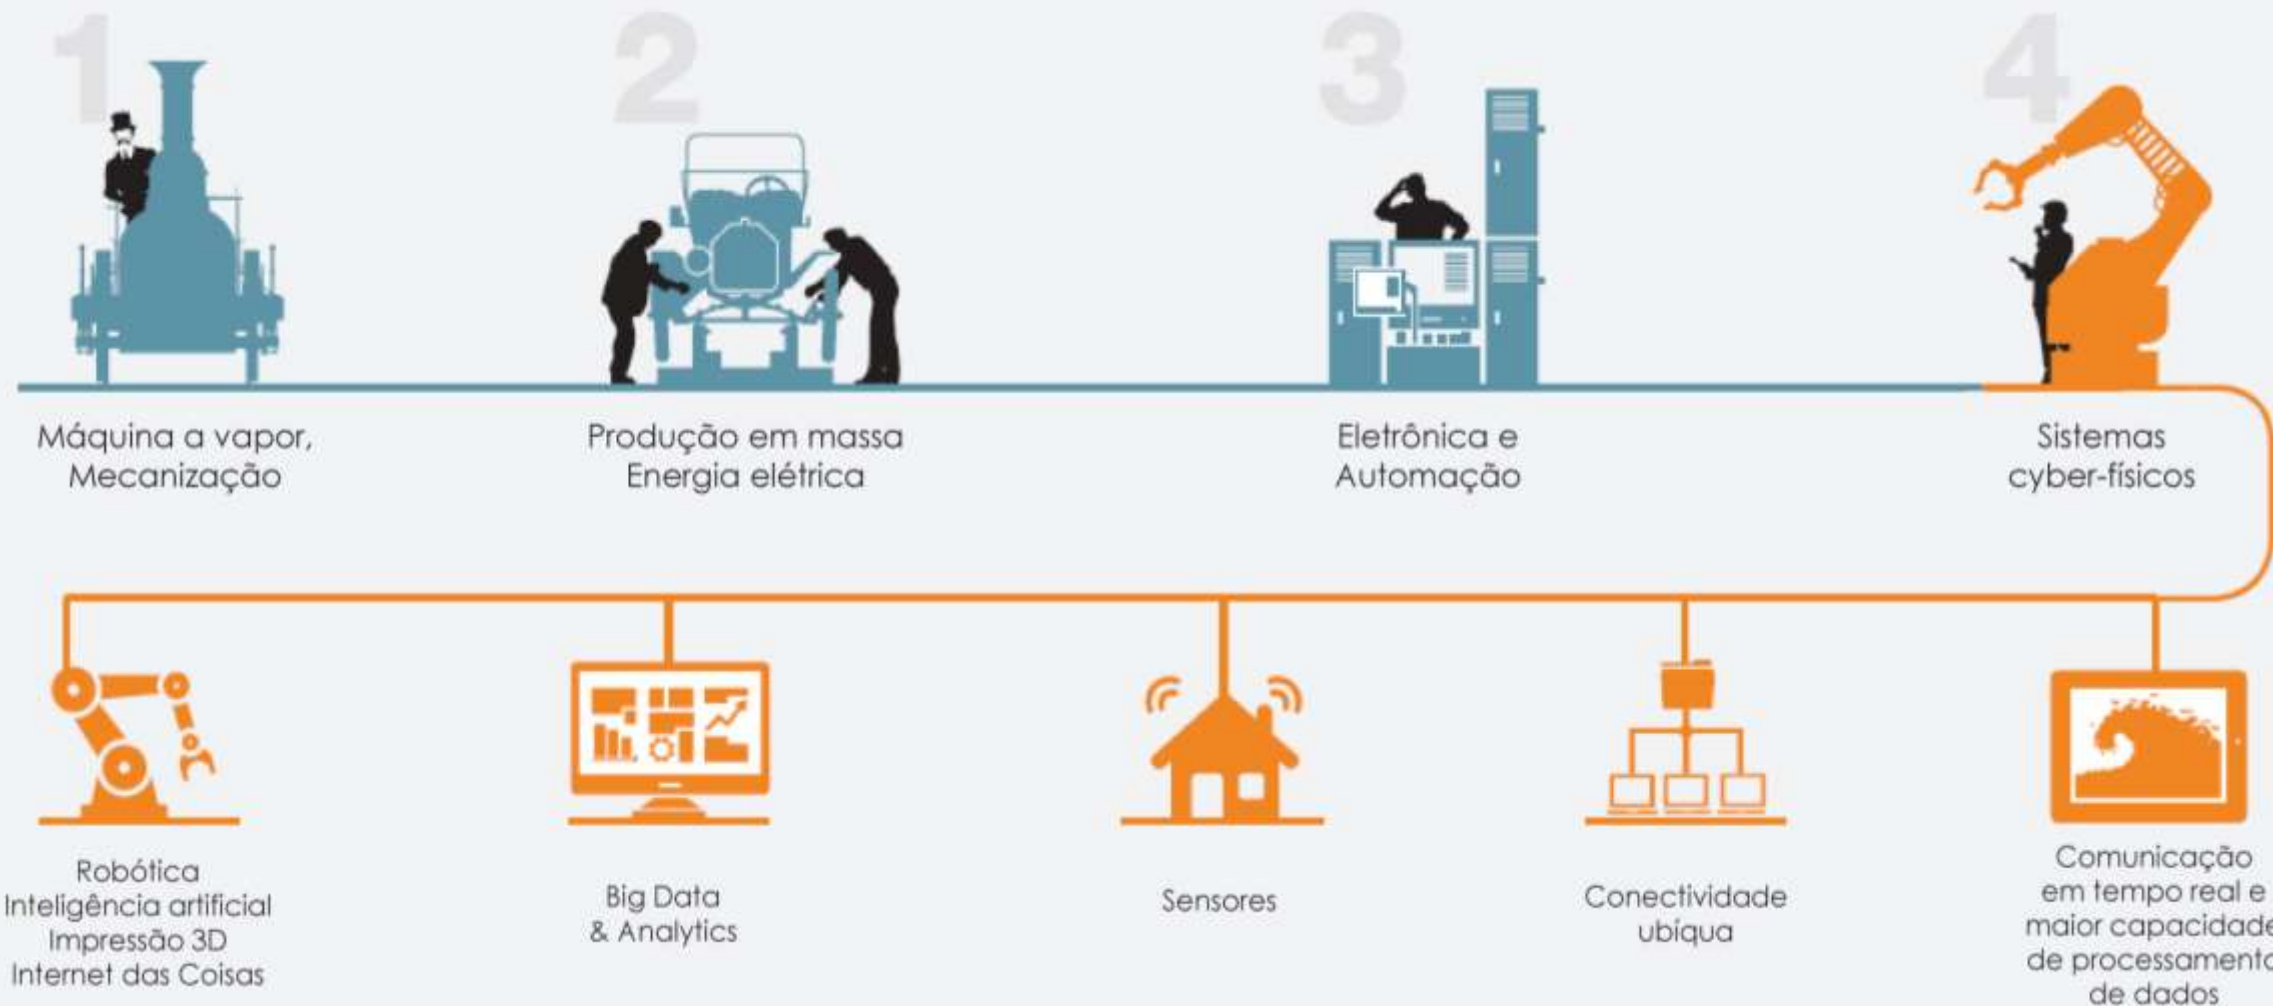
1

Máquina a vapor, Mecanização

2

Produção em massa Energia elétrica

3

Eletrônica e Automação

4

Sistemas cyber-físicos

Robótica
Inteligência artificial
Impressão 3D
Internet das Coisas

Big Data & Analytics

Sensores

Conectividade ubíqua

Comunicação em tempo real e maior capacidade de processamento de dados